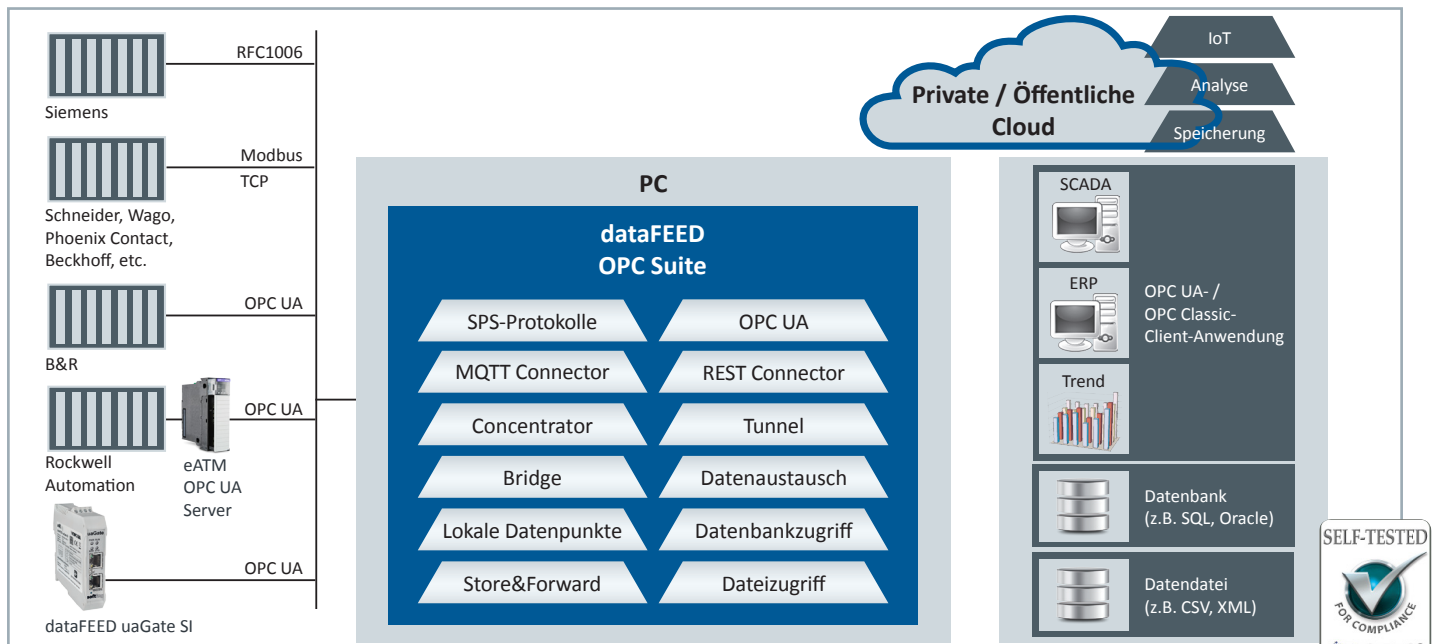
RFC1006

Siemens

Modbus
TCP

Schneider, Wago, Phoenix Contact, Beckhoff, etc.

OPC UA

B&R

OPC UA

Rockwell Automation

eATM OPC UA Server

OPC UA

dataFEED uaGate SI

Private / Öffentliche Cloud

IoT

Analyse

Speicherung

PC

dataFEED
OPC Suite

SPS-Protokolle

OPC UA

MQTT Connector

REST Connector

Concentrator

Tunnel

Bridge

Datenaustausch

Lokale Datenpunkte

Datenbankzugriff

Store&Forward

Dateizugriff

SCADA

ERP

Trend

OPC UA- /
OPC Classic-
Client-Anwendung

Datenbank
(z.B. SQL, Oracle)

Datendatei
(z.B. CSV, XML)

SELF-TESTED
FOR COMPLIANCE